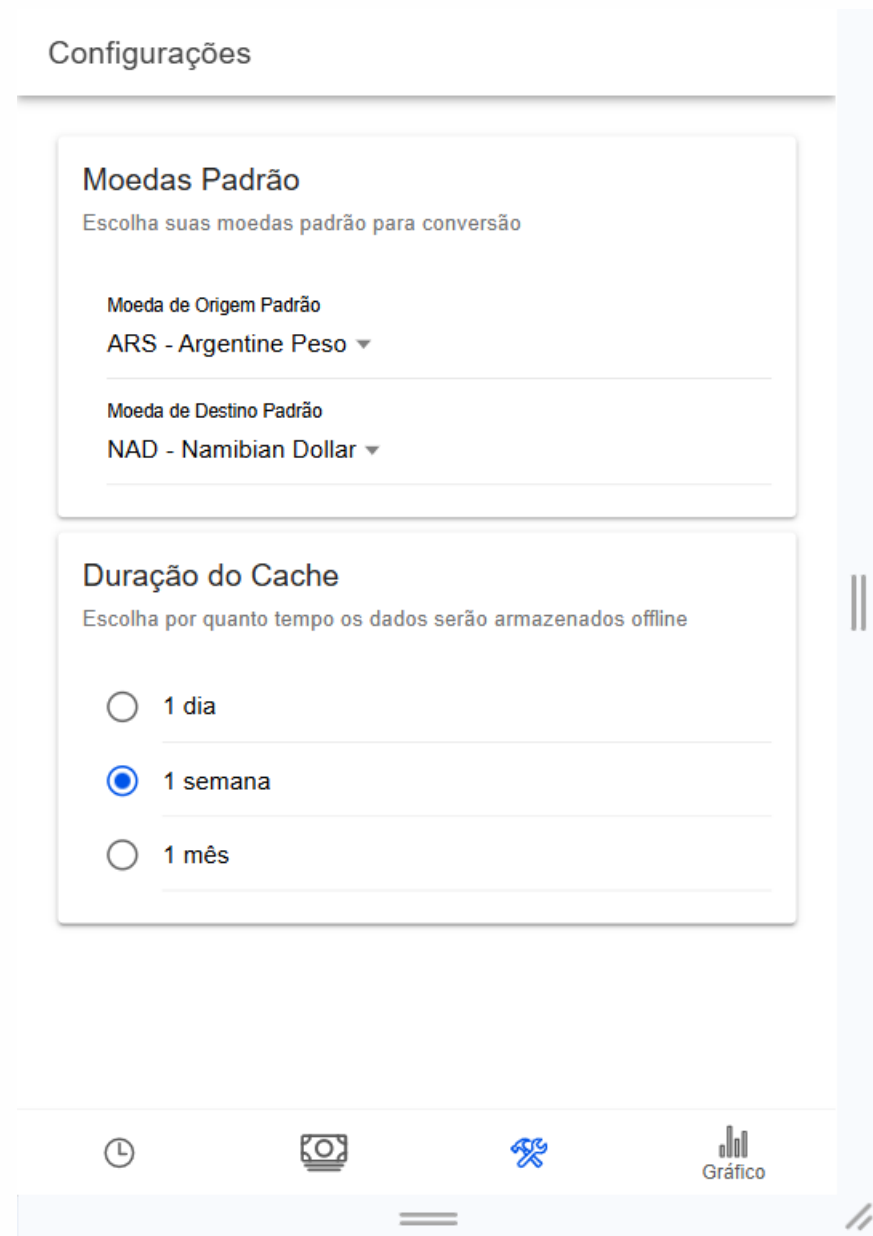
Configurações

Moedas Padrão

Escolha suas moedas padrão para conversão

Moeda de Origem Padrão
ARS - Argentine Peso

Moeda de Destino Padrão
NAD - Namibian Dollar

Duração do Cache

Escolha por quanto tempo os dados serão armazenados offline

1 dia

1 semana

1 mês

Gráfico